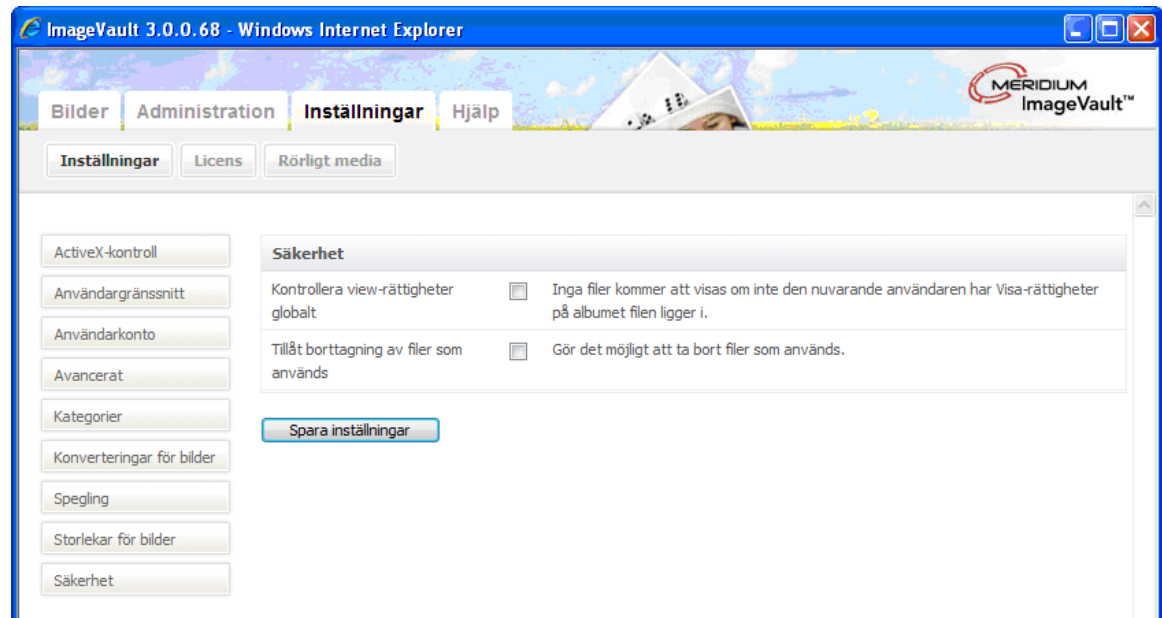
ImageVault 3.0.0.68 - Windows Internet Explorer

Bilder Administration Inställningar Hjälp

MERIDIUM ImageVault™

Inställningar Licens Rörligt media

ActiveX-kontroll
Användargränssnitt
Användarkonto
Avancerat
Kategorier
Konverteringar för bilder
Spegling
Storlekar för bilder
Säkerhet

Säkerhet

| Kontrollera view-rättigheter globalt | | Inga filer kommer att visas om inte den nuvarande användaren har Visa-rättigheter på albumet filen ligger i. |
|---|---|---|
| Tillåt borttagning av filer som används | | Gör det möjligt att ta bort filer som används. |

Spara inställningar